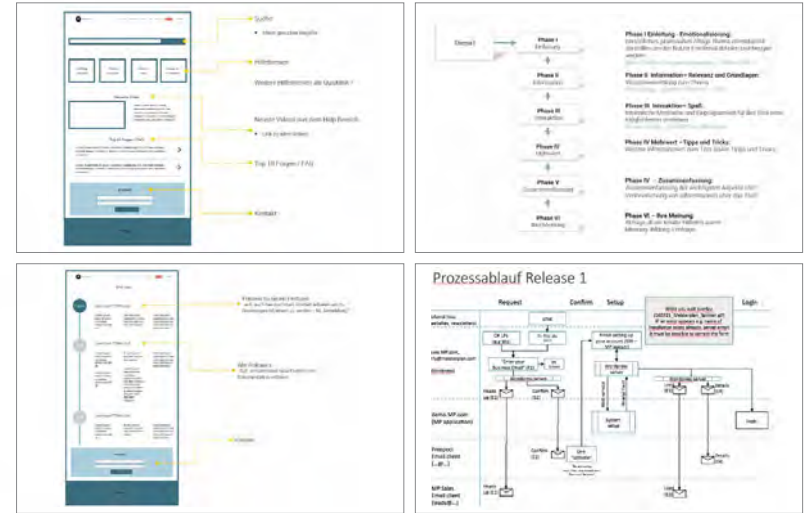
Suche

Hilfethemen

Weitere Hilfethemen als Quicklinks?

Neuste Videos aus dem Help Bereich

Top 10 Fragen / FAQ

Kontakt

Phase I
Einleitung

Phase II
Information

Phase III
Interaktion

Phase IV
Mehrwert

Phase V
Zusammenfassung

Phase VI
Ihre Meinung

Phase I Einleitung - Emotionalisierung:

Phase II Information - Relevanz und Grundlagen:

Phase III Interaktion - Spiel:

Phase IV Mehrwert - Tipps und Tricks:

Phase IV - Zusammenfassung:

Phase VI - Ihre Meinung

Prozessablauf Release 1

Request

Confirm

Setup

Login

Kontakt